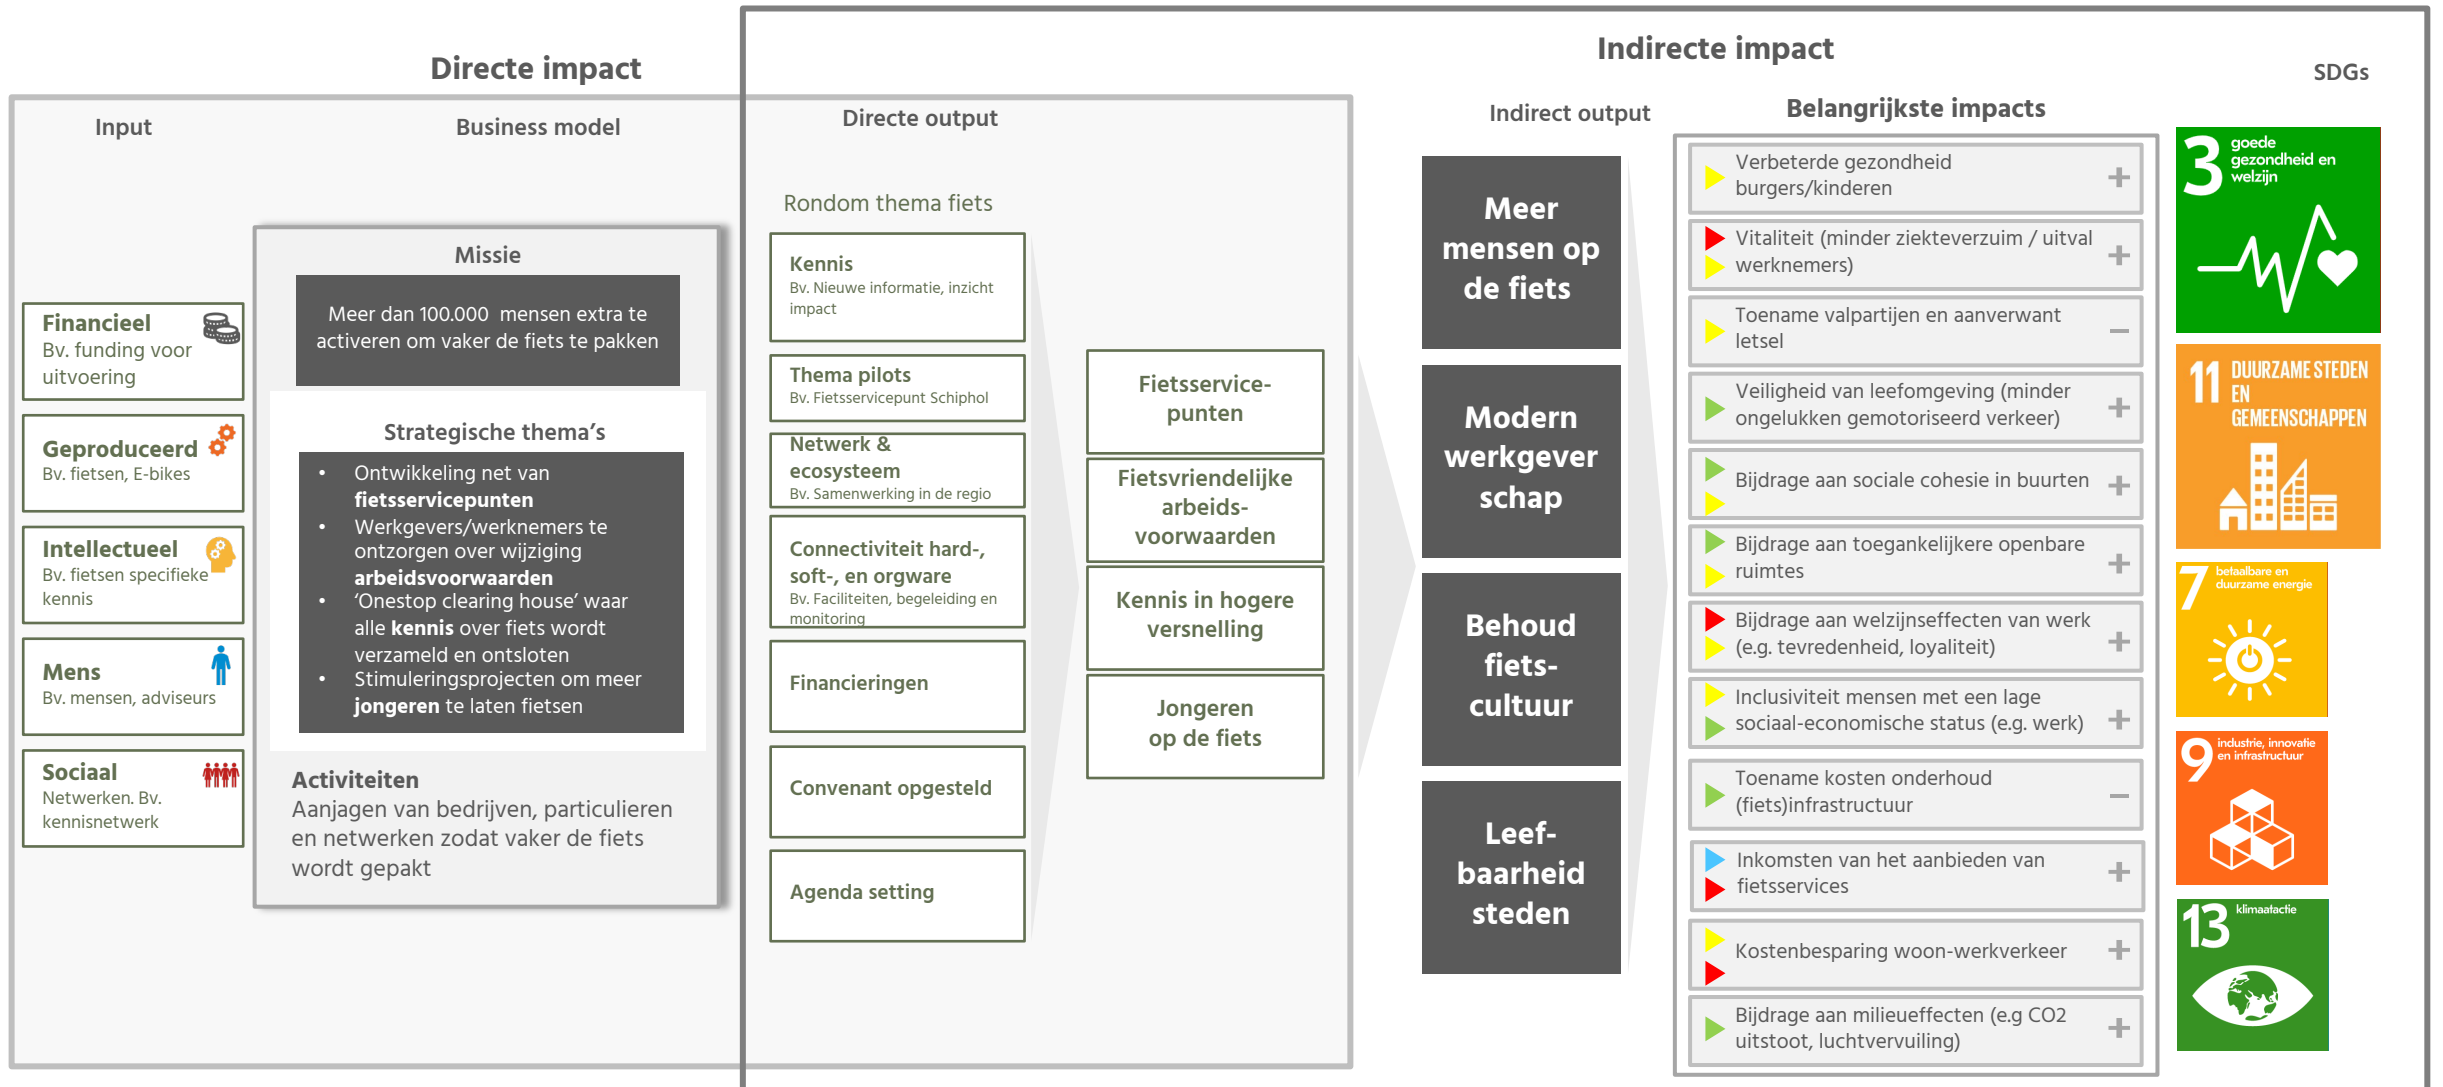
Directe impact

Indirecte impact

SDGs

Input

Business model

Directe output

Indirect output

Belangrijkste impacts

Financieel
Bv. funding voor uitvoering

Geproduceerd
Bv. fietsen, E-bikes

Intellectueel
Bv. fietsen specifieke kennis

Mens
Bv. mensen, adviseurs

Sociaal
Netwerken. Bv. kennisnetwerk

Missie

Meer dan 100.000 mensen extra te activeren om vaker de fiets te pakken

Strategische thema's

• Ontwikkeling net van **fietsservicepunten**
• Werkgevers/werknemers te ontzorgen over wijziging **arbeidsvoorwaarden**
• 'Onestop clearing house' waar alle **kennis** over fiets wordt verzameld en ontsloten
• Stimuleringsprojecten om meer **jongeren** te laten fietsen

Activiteiten
Aanjagen van bedrijven, particulieren en netwerken zodat vaker de fiets wordt gepakt

Rondom thema fiets

Kennis
Bv. Nieuwe informatie, inzicht impact

Thema pilots
Bv. Fietsservicepunt Schiphol

Netwerk & ecosysteem
Bv. Samenwerking in de regio

Connectiviteit hard-, soft-, en orgware
Bv. Faciliteiten, begeleiding en monitoring

Financieringen

Convenant opgesteld

Agenda setting

Fietsservice-punten

Fietsvriendelijke arbeids-voorwaarden

Kennis in hogere versnelling

Jongeren op de fiets

Meer mensen op de fiets

Modern werkgever schap

Behoud fiets-cultuur

Leef-baarheid steden

Verbeterde gezondheid burgers/kinderen +

Vitaliteit (minder ziekteverzuim / uitval werknemers) +

Toename valpartijen en aanverwant letsel −

Veiligheid van leefomgeving (minder ongelukken gemotoriseerd verkeer) +

Bijdrage aan sociale cohesie in buurten +

Bijdrage aan toegankelijkere openbare ruimtes +

Bijdrage aan welzijnseffecten van werk (e.g. tevredenheid, loyaliteit) +

Inclusiviteit mensen met een lage sociaal-economische status (e.g. werk) +

Toename kosten onderhoud (fiets)infrastructuur −

Inkomsten van het aanbieden van fietsservices +

Kostenbesparing woon-werkverkeer +

Bijdrage aan milieueffecten (e.g CO2 uitstoot, luchtvervuiling) +

3 goede gezondheid en welzijn

11 DUURZAME STEDEN EN GEMEENSCHAPPEN

7 betaalbare en duurzame energie

9 industrie, innovatie en infrastructuur

13 klimaatactie